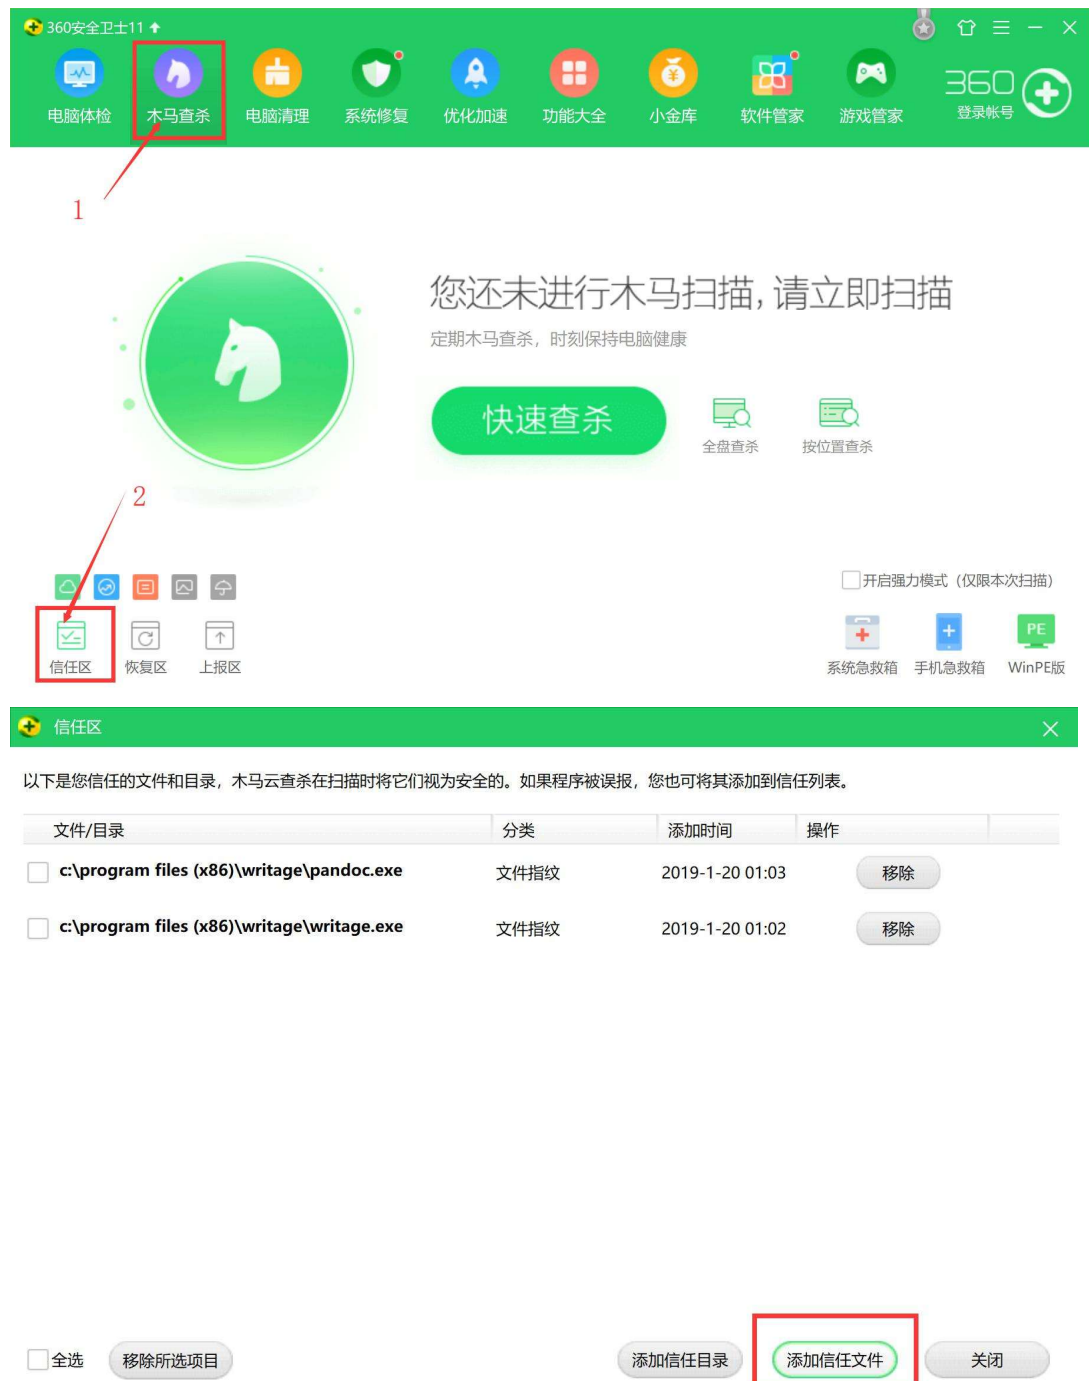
360安全卫士11

电脑体检 木马查杀 电脑清理 系统修复 优化加速 功能大全 小金库 软件管家 游戏管家

360 登录帐号

1

您还未进行木马扫描，请立即扫描

定期木马查杀，时刻保持电脑健康

快速查杀

全盘查杀 按位置查杀

2

开启强力模式（仅限本次扫描）

信任区 恢复区 上报区

系统急救箱 手机急救箱 WinPE版

信任区

以下是您信任的文件和目录，木马云查杀在扫描时将它们视为安全的。如果程序被误报，您也可将其添加到信任列表。

| 文件/目录 | 分类 | 添加时间 | 操作 |
|---|---|---|---|
| c:\program files (x86)\writage\pandoc.exe | 文件指纹 | 2019-1-20 01:03 | 移除 |
| c:\program files (x86)\writage\writage.exe | 文件指纹 | 2019-1-20 01:02 | 移除 |

全选 移除所选项目 添加信任目录 添加信任文件 关闭